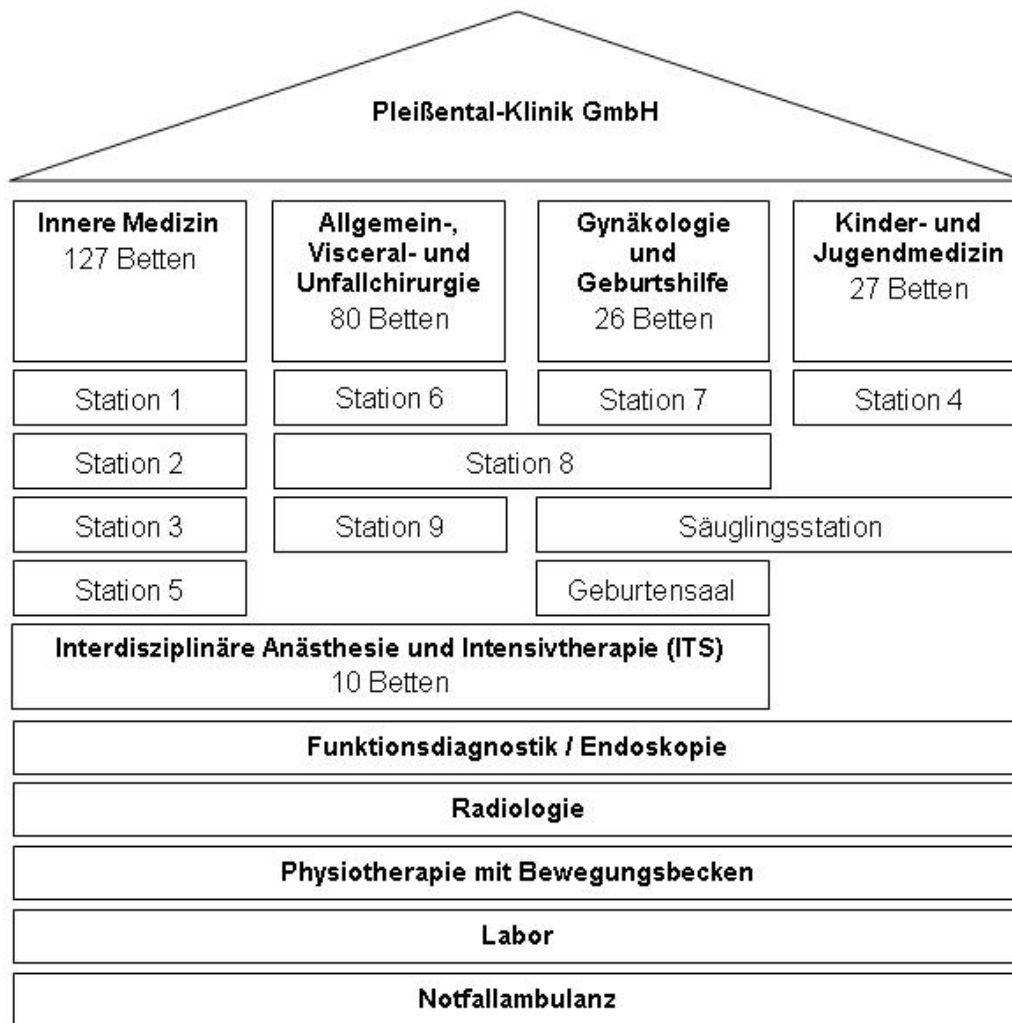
Pleißental-Klinik GmbH

Innere Medizin
127 Betten

Allgemein-, Visceral- und Unfallchirurgie
80 Betten

Gynäkologie und Geburtshilfe
26 Betten

Kinder- und Jugendmedizin
27 Betten

Station 1

Station 6

Station 7

Station 4

Station 2

Station 8

Station 3

Station 9

Säuglingsstation

Station 5

Geburtensaal

Interdisziplinäre Anästhesie und Intensivtherapie (ITS)
10 Betten

Funktionsdiagnostik / Endoskopie

Radiologie

Physiotherapie mit Bewegungsbecken

Labor

Notfallambulanz